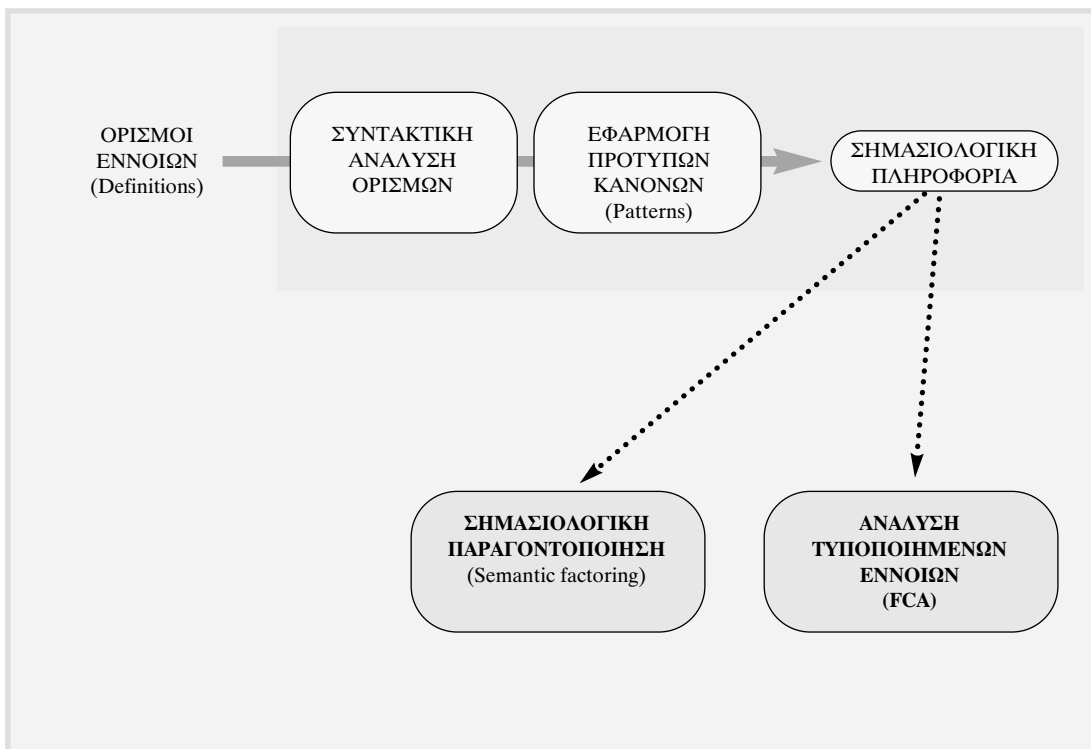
ΟΡΙΣΜΟΙ ΕΝΝΟΙΩΝ (Definitions)

ΣΥΝΤΑΚΤΙΚΗ ΑΝΑΛΥΣΗ ΟΡΙΣΜΩΝ

ΕΦΑΡΜΟΓΗ ΠΡΟΤΥΠΩΝ ΚΑΝΟΝΩΝ (Patterns)

ΣΗΜΑΣΙΟΛΟΓΙΚΗ ΠΛΗΡΟΦΟΡΙΑ

ΣΗΜΑΣΙΟΛΟΓΙΚΗ ΠΑΡΑΓΟΝΤΟΠΟΙΗΣΗ (Semantic factoring)

ΑΝΑΛΥΣΗ ΤΥΠΟΠΟΙΗΜΕΝΩΝ ΕΝΝΟΙΩΝ (FCA)